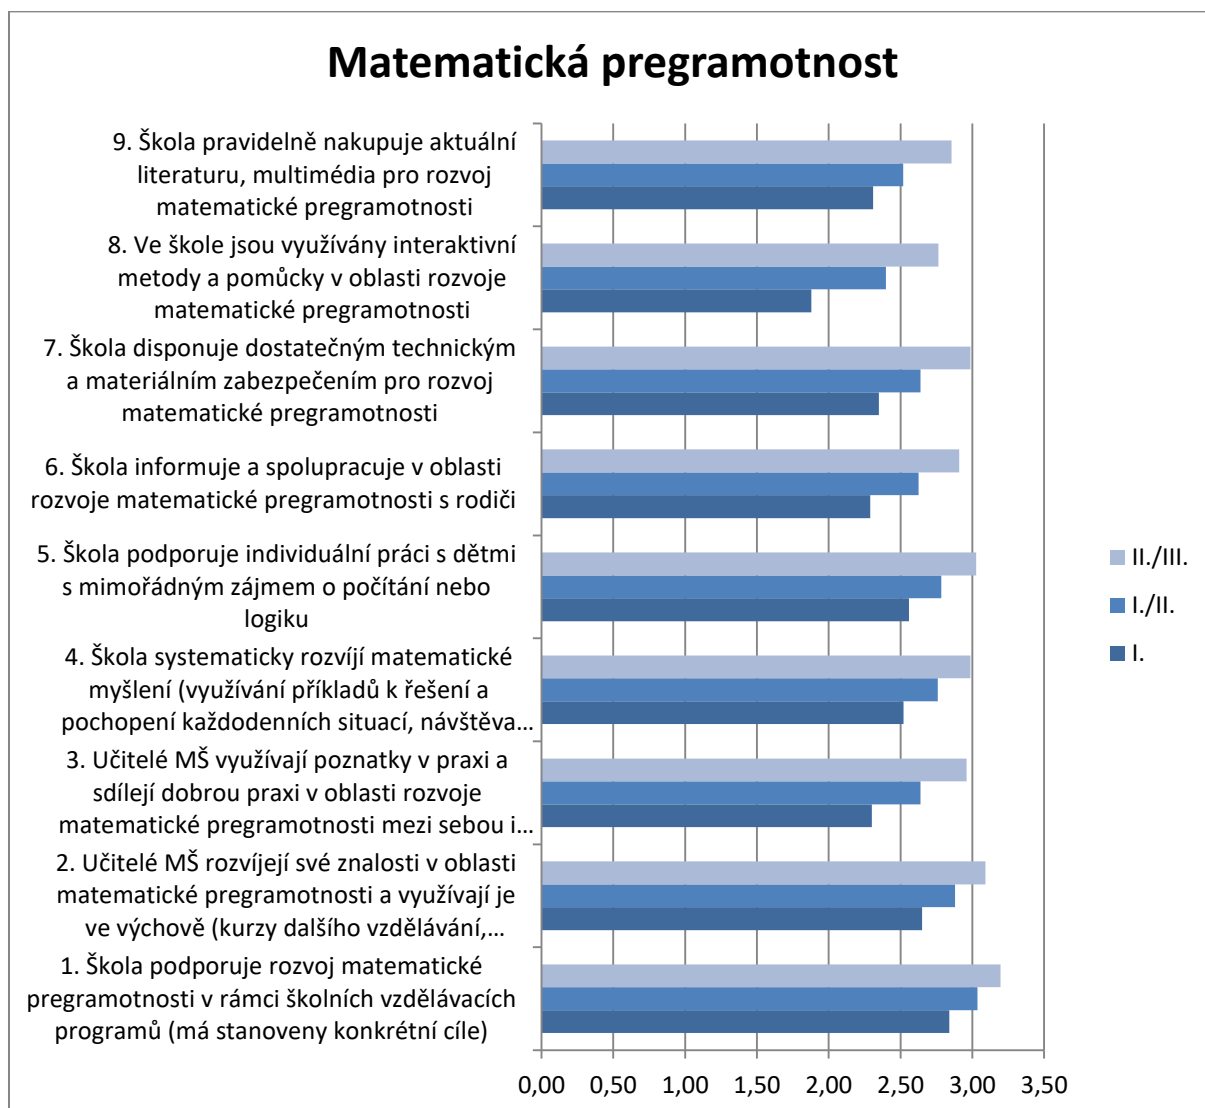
Matematická pregramotnost

9. Škola pravidelně nakupuje aktuální literaturu, multimédia pro rozvoj matematické pregramotnosti

8. Ve škole jsou využívány interaktivní metody a pomůcky v oblasti rozvoje matematické pregramotnosti

7. Škola disponuje dostatečným technickým a materiálním zabezpečením pro rozvoj matematické pregramotnosti

6. Škola informuje a spolupracuje v oblasti rozvoje matematické pregramotnosti s rodiči

5. Škola podporuje individuální práci s dětmi s mimořádným zájmem o počítání nebo logiku

4. Škola systematicky rozvíjí matematické myšlení (využívání příkladů k řešení a pochopení každodenních situací, návštěva…

3. Učitelé MŠ využívají poznatky v praxi a sdílejí dobrou praxi v oblasti rozvoje matematické pregramotnosti mezi sebou i…

2. Učitelé MŠ rozvíjejí své znalosti v oblasti matematické pregramotnosti a využívají je ve výchově (kurzy dalšího vzdělávání,…

1. Škola podporuje rozvoj matematické pregramotnosti v rámci školních vzdělávacích programů (má stanoveny konkrétní cíle)

0,00 0,50 1,00 1,50 2,00 2,50 3,00 3,50

II./III.
I./II.
I.